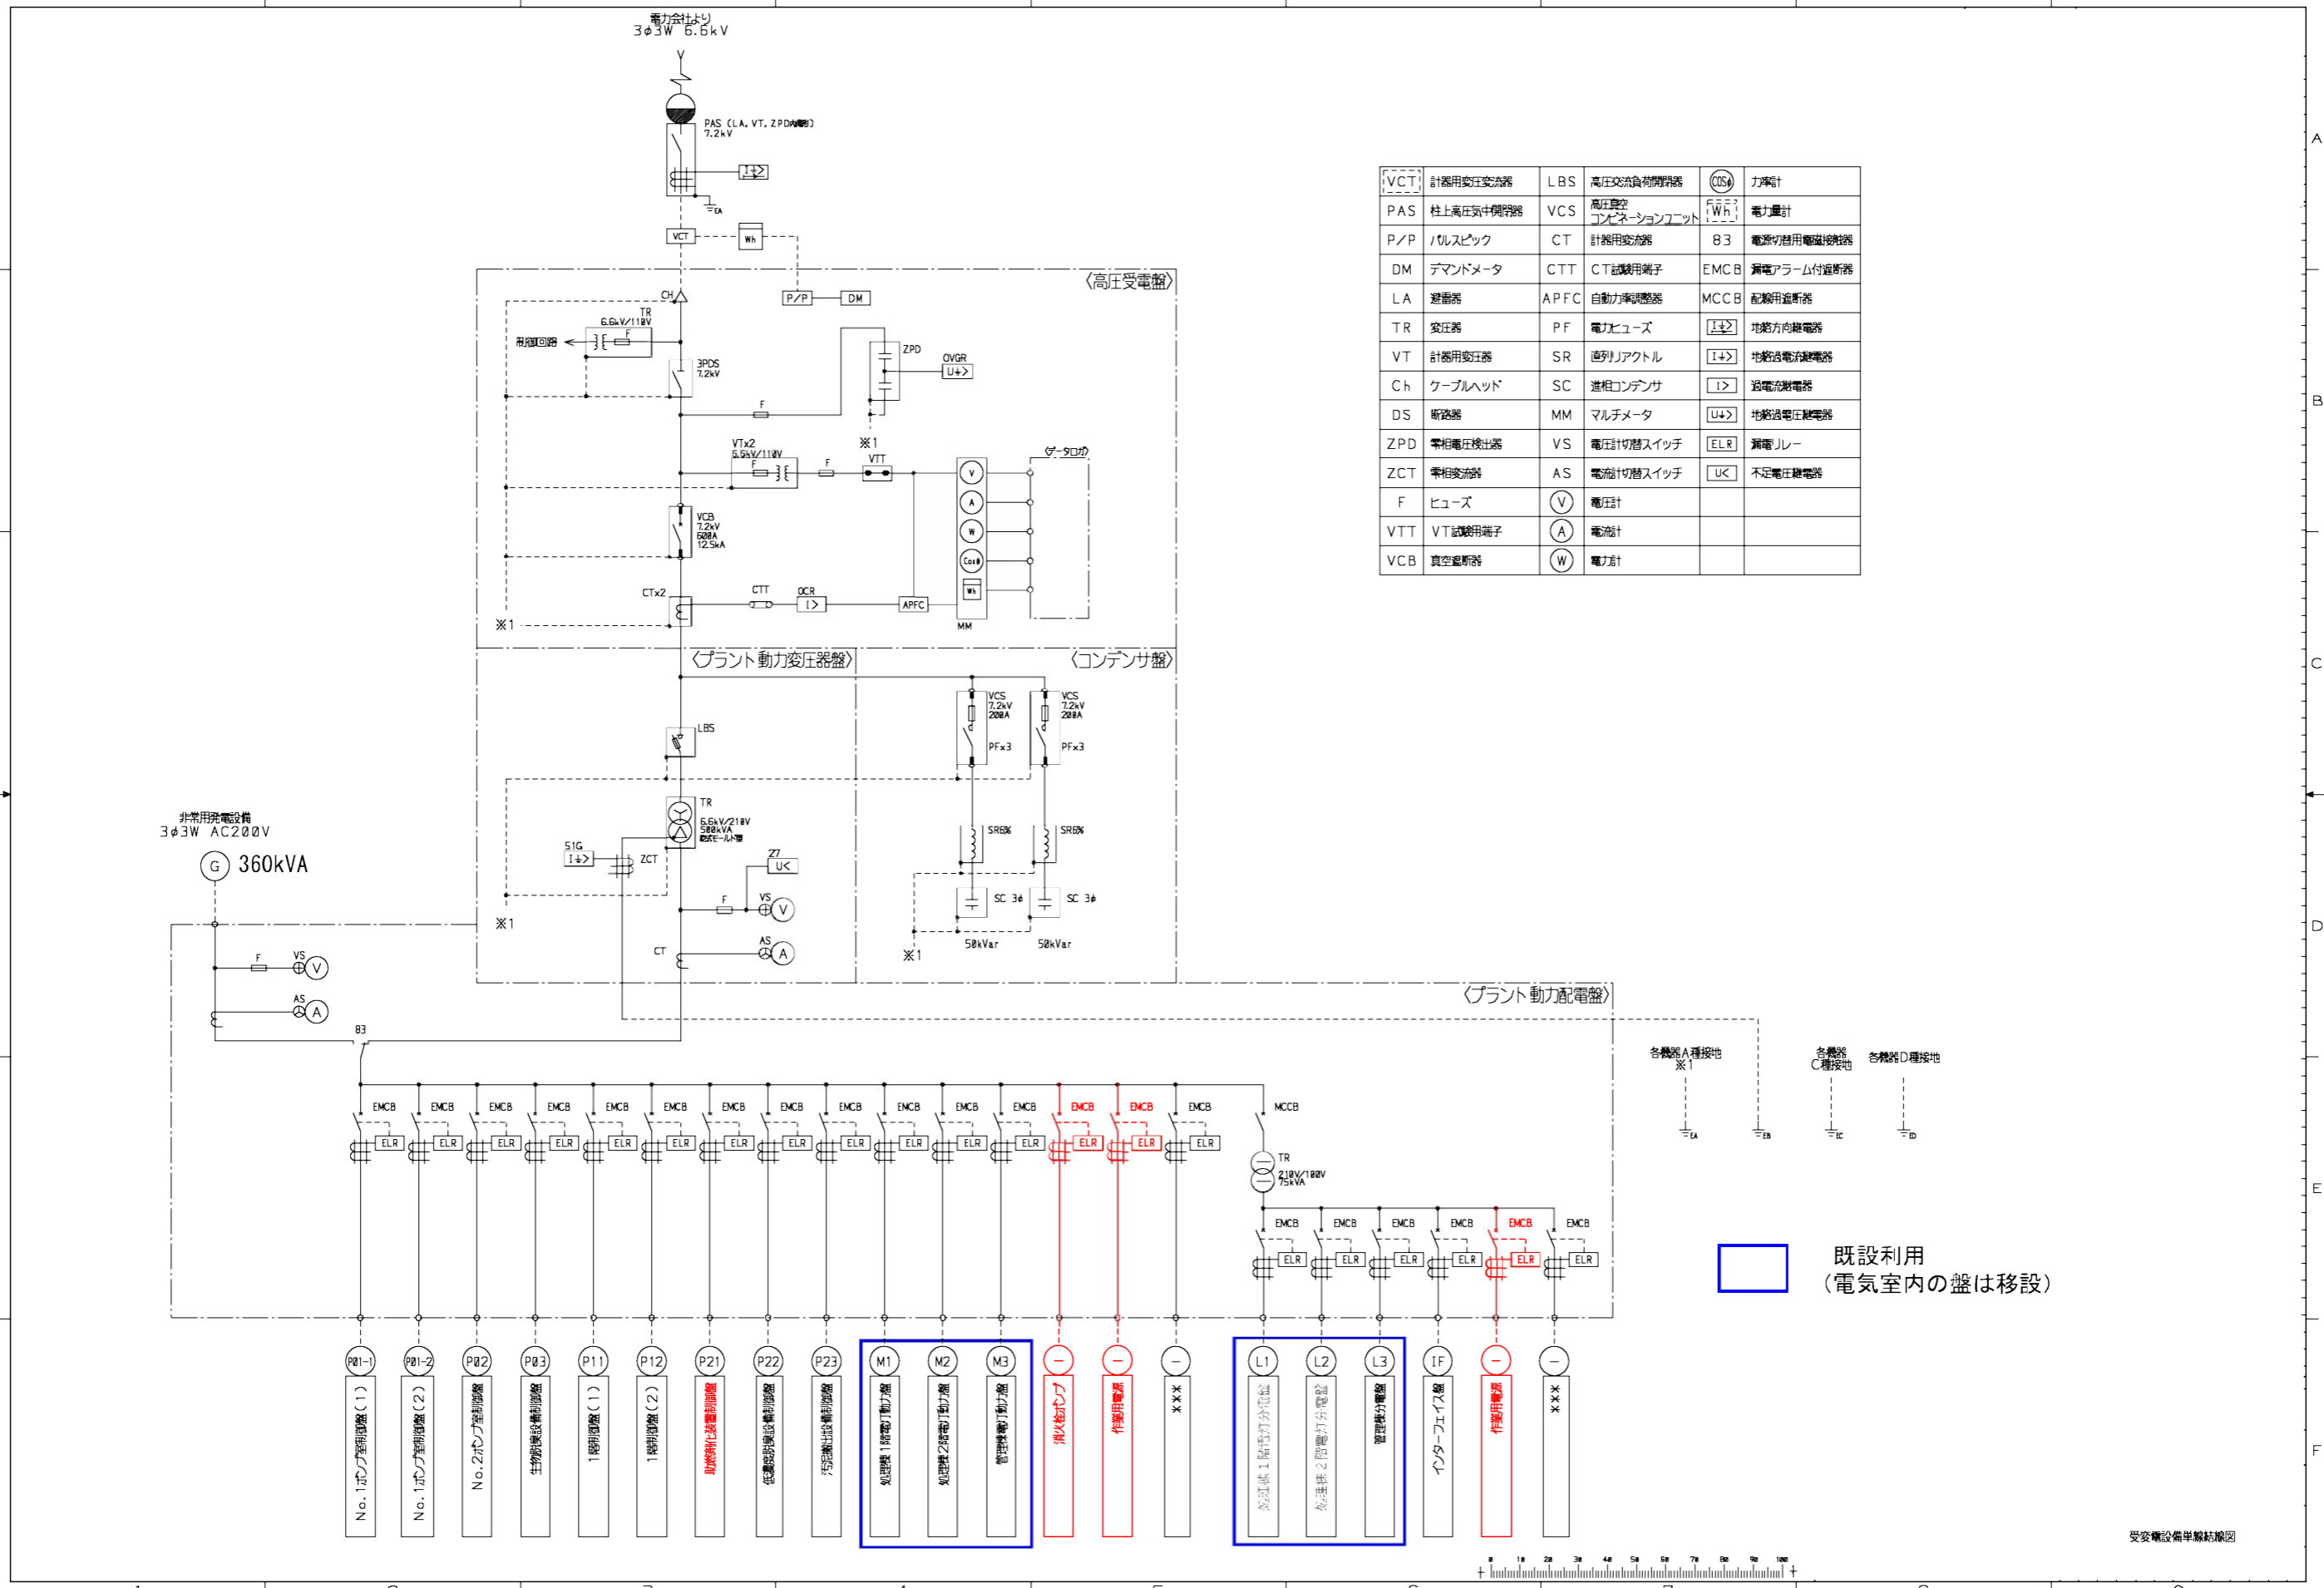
電力会社より
3φ3W 6.6kV

PAS (LA, VT, ZPD内蔵) 7.2kV

VCT
Wh
P/P
DM
〈高圧受電盤〉
CH
TR 6.6kV/110V
用途回路
F
3PDS 7.2kV
ZPD
OVGR
F
※1
VTx2 6.6kV/110V
F
F
VTT
データロガ
V
A
W
Cosφ
Wh
VCB 7.2kV 600A 12.5kA
CTx2
CTT
OCR
APFC
MM
※1

〈プラント動力変圧器盤〉
〈コンデンサ盤〉
LBS
VCS 7.2kV 200A
VCS 7.2kV 200A
PFx3
PFx3
TR 6.6kV/210V 500kVA 乾式モールド型
SR6%
SR6%
51G
ZCT
27
F
VS
V
SC 3φ
SC 3φ
CT
AS
A
※1
50kVar
50kVar
※1

非常用発電設備
3φ3W AC200V
G 360kVA
F
VS
V
AS
A
83
〈プラント動力配電盤〉

各機器A種接地 ※1
各機器C種接地
各機器D種接地

EMCB ELR (×15)
MCCB
TR 210V/100V 75kVA
EMCB ELR (×6)

| VCT | 計器用変圧変流器 | LBS | 高圧交流負荷開閉器 | COSφ | 力率計 |
|---|---|---|---|---|---|
| PAS | 柱上高圧気中開閉器 | VCS | 高圧真空コンビネーションユニット | Wh | 電力量計 |
| P/P | パルスピック | CT | 計器用変流器 | 83 | 電源切替用電磁接触器 |
| DM | デマンドメータ | CTT | CT試験用端子 | EMCB | 漏電アラーム付遮断器 |
| LA | 避雷器 | APFC | 自動力率調整器 | MCCB | 配線用遮断器 |
| TR | 変圧器 | PF | 電力ヒューズ | I⏚> | 地絡方向継電器 |
| VT | 計器用変圧器 | SR | 直列リアクトル | I⏚> | 地絡過電流継電器 |
| Ch | ケーブルヘッド | SC | 進相コンデンサ | I> | 過電流継電器 |
| DS | 断路器 | MM | マルチメータ | U⏚> | 地絡過電圧継電器 |
| ZPD | 零相電圧検出器 | VS | 電圧計切替スイッチ | ELR | 漏電リレー |
| ZCT | 零相変流器 | AS | 電流計切替スイッチ | U< | 不足電圧継電器 |
| F | ヒューズ | V | 電圧計 | | |
| VTT | VT試験用端子 | A | 電流計 | | |
| VCB | 真空遮断器 | W | 電力計 | | |

P01-1 No.1ポンプ室制御盤(1)
P01-2 No.1ポンプ室制御盤(2)
P02 No.2ポンプ室制御盤
P03 生物脱臭設備制御盤
P11 1階制御盤(1)
P12 1階制御盤(2)
P21 脱燃剤化設備制御盤
P22 低濃度脱臭設備制御盤
P23 汚泥搬出設備制御盤
M1 処理棟1階電灯動力盤
M2 処理棟2階電灯動力盤
M3 管理棟電灯動力盤
− 消火栓ポンプ
− 作業用電源
− ×××
L1 処理棟1階電灯分電盤
L2 処理棟2階電灯分電盤
L3 管理棟分電盤
IF インターフェイス盤
− 作業用電源
− ×××

既設利用
(電気室内の盤は移設)

受変電設備単線結線図